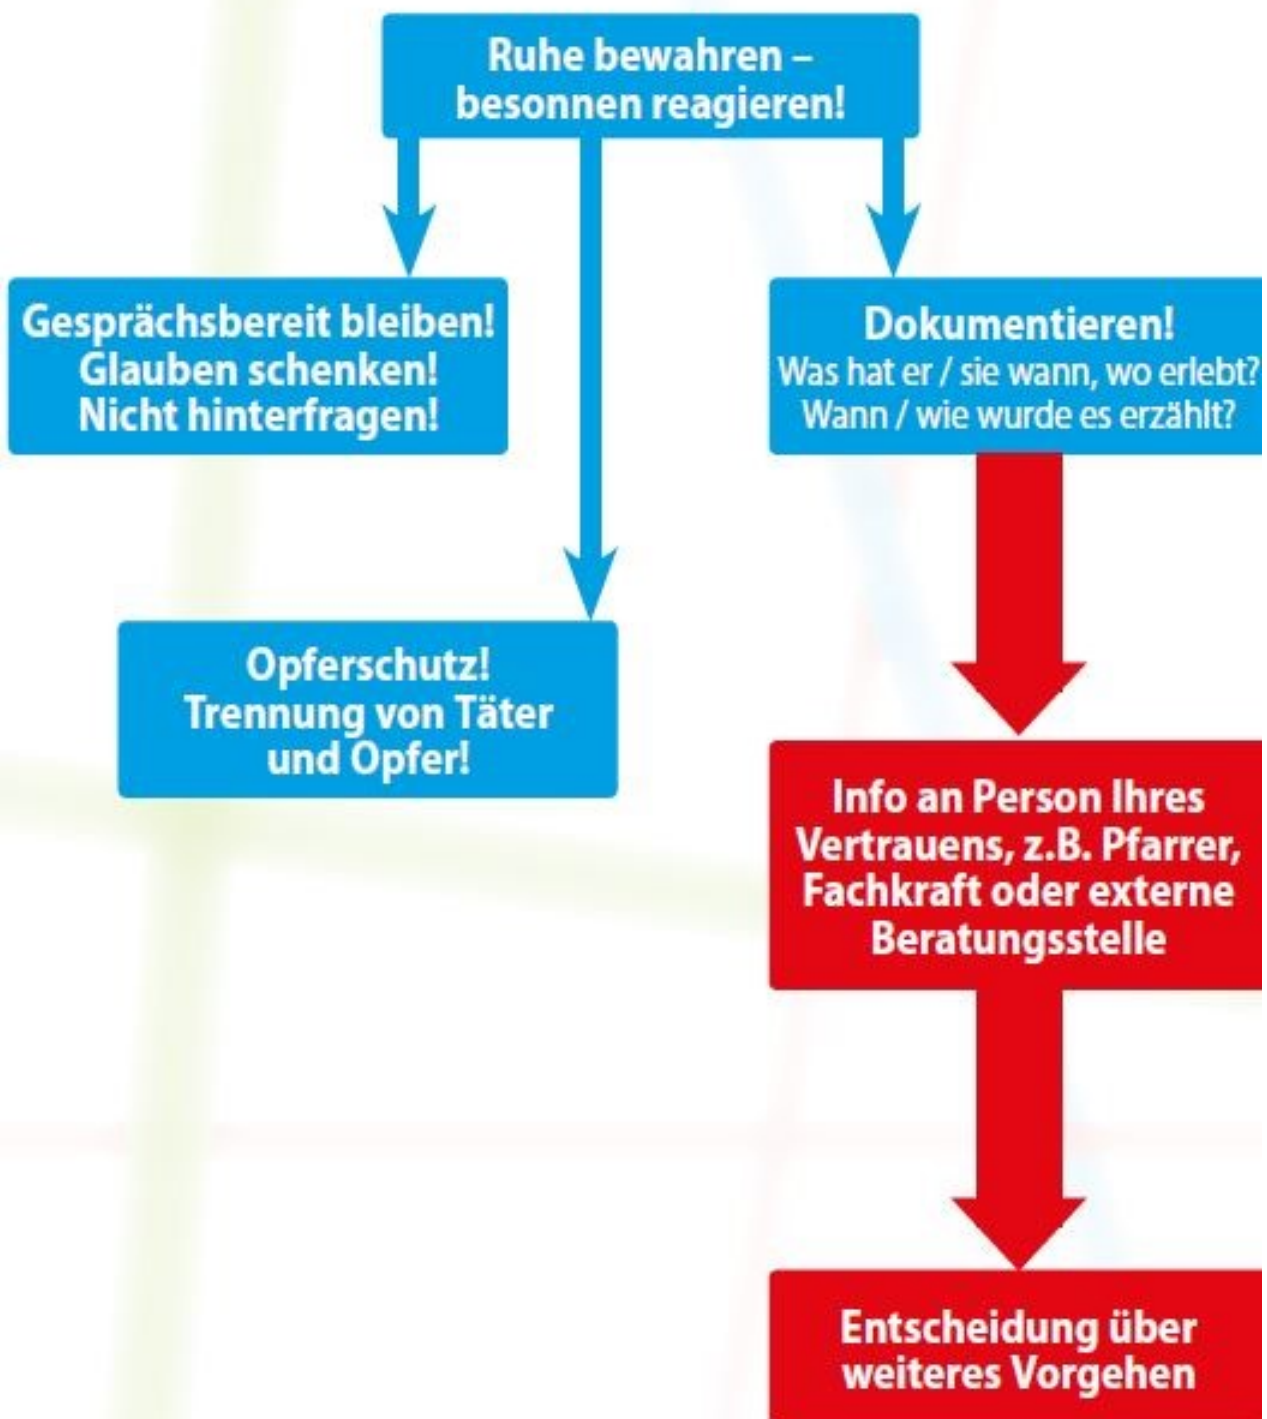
Ruhe bewahren – besonnen reagieren!

Gesprächsbereit bleiben!
Glauben schenken!
Nicht hinterfragen!

Dokumentieren!
Was hat er / sie wann, wo erlebt?
Wann / wie wurde es erzählt?

Opferschutz!
Trennung von Täter und Opfer!

Info an Person Ihres Vertrauens, z.B. Pfarrer, Fachkraft oder externe Beratungsstelle

Entscheidung über weiteres Vorgehen